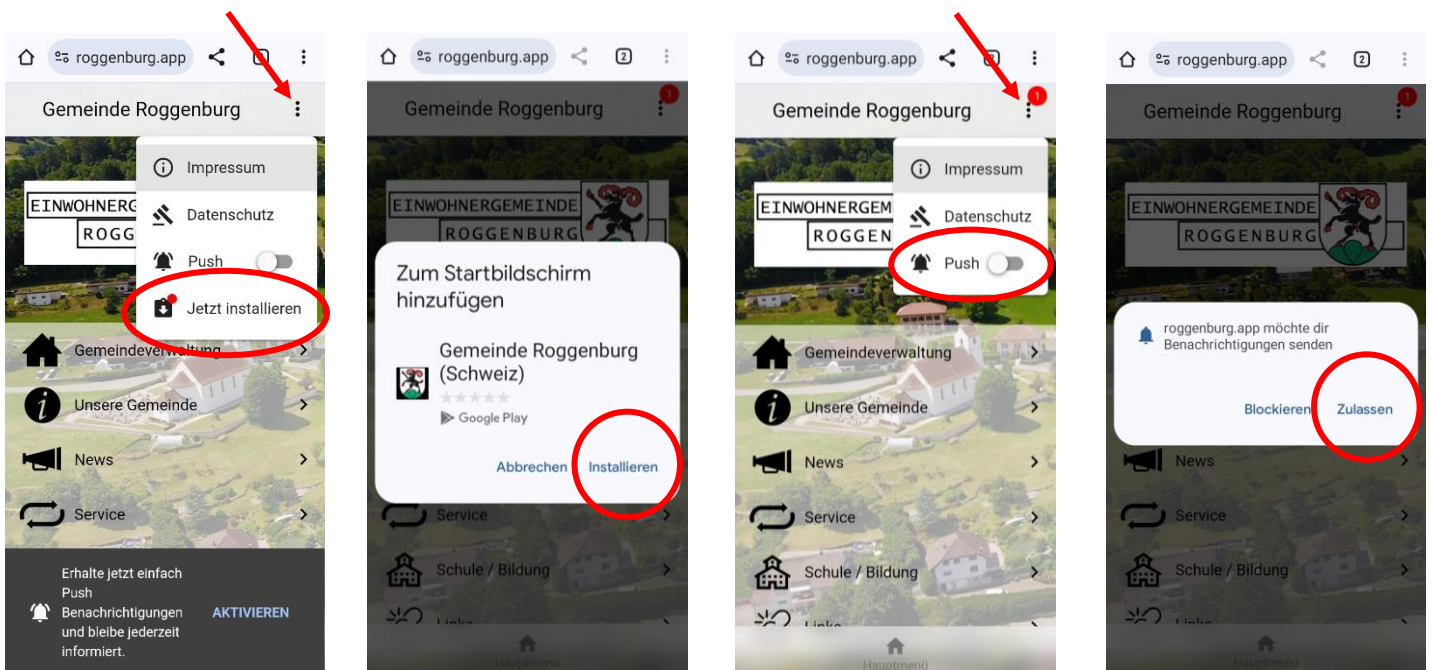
roggenburg.app

Gemeinde Roggenburg

EINWOHNERGE
ROGG

Impressum
Datenschutz
Push
Jetzt installieren

Gemeindeverwaltung
Unsere Gemeinde
News
Service

Erhalte jetzt einfach Push Benachrichtigungen und bleibe jederzeit informiert.
AKTIVIEREN

roggenburg.app
2

Gemeinde Roggenburg
1

EINWOHNERGEMEINDE
ROGGENBURG

Zum Startbildschirm hinzufügen

Gemeinde Roggenburg (Schweiz)
Google Play

Abbrechen
Installieren

Service
Schule / Bildung
Links
Hauptmenü

roggenburg.app

Gemeinde Roggenburg
1

EINWOHNERGEM
ROGGEN

Impressum
Datenschutz
Push

Gemeindeverwaltung
Unsere Gemeinde
News
Service
Schule / Bildung
Links
Hauptmenü

roggenburg.app
2

Gemeinde Roggenburg
1

EINWOHNERGEMEINDE
ROGGENBURG

roggenburg.app möchte dir Benachrichtigungen senden

Blockieren
Zulassen

News
Service
Schule / Bildung
Links
Hauptmenü